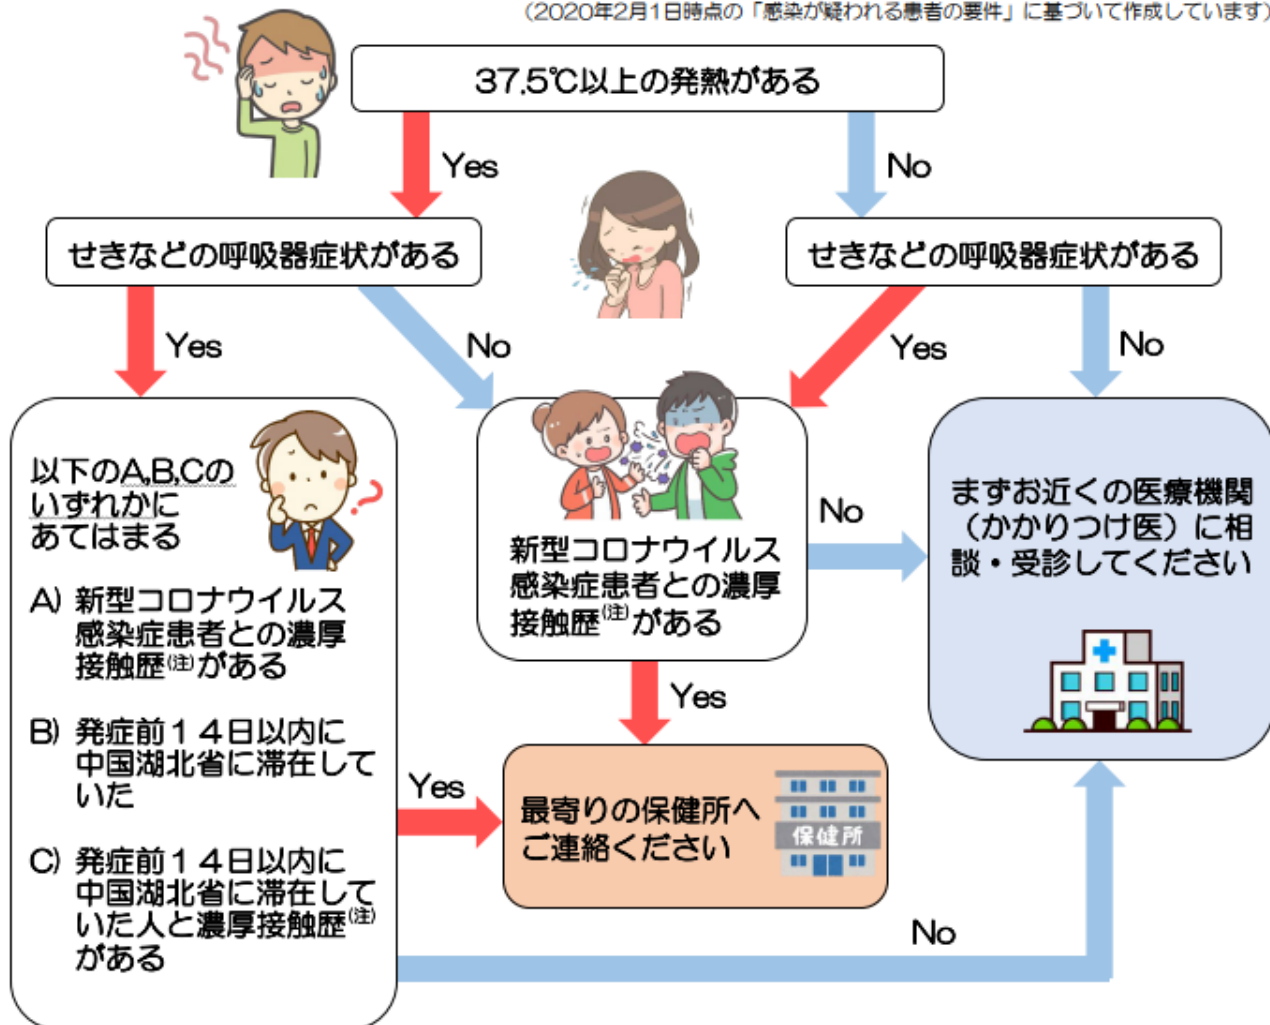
（2020年2月1日時点の「感染が疑われる患者の要件」に基づいて作成しています）

37.5℃以上の発熱がある

Yes

No

せきなどの呼吸器症状がある

せきなどの呼吸器症状がある

Yes

No

Yes

No

以下のA,B,Cの いずれかに あてはまる

A）新型コロナウイルス感染症患者との濃厚接触歴(注)がある

B）発症前１４日以内に中国湖北省に滞在していた

C）発症前１４日以内に中国湖北省に滞在していた人と濃厚接触歴(注)がある

新型コロナウイルス感染症患者との濃厚接触歴(注)がある

No

まずお近くの医療機関（かかりつけ医）に相談・受診してください

Yes

Yes

最寄りの保健所へご連絡ください

保健所

No